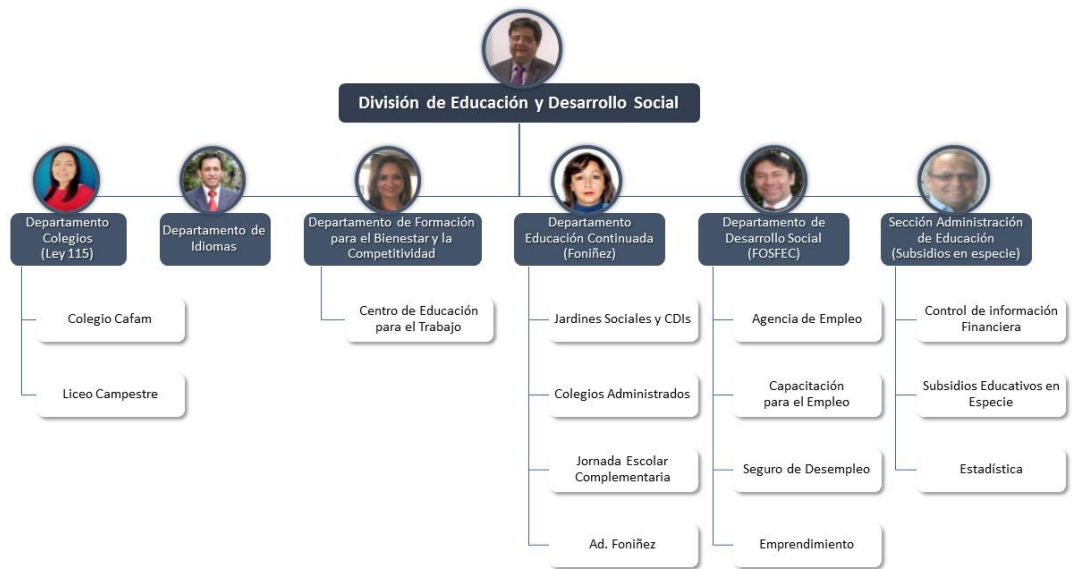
División de Educación y Desarrollo Social

Departamento Colegios (Ley 115)

Colegio Cafam

Liceo Campestre

Departamento de Idiomas

Departamento de Formación para el Bienestar y la Competitividad

Centro de Educación para el Trabajo

Departamento Educación Continuada (Foniñez)

Jardines Sociales y CDIs

Colegios Administrados

Jornada Escolar Complementaria

Ad. Foniñez

Departamento de Desarrollo Social (FOSFEC)

Agencia de Empleo

Capacitación para el Empleo

Seguro de Desempleo

Emprendimiento

Sección Administración de Educación (Subsidios en especie)

Control de información Financiera

Subsidios Educativos en Especie

Estadística